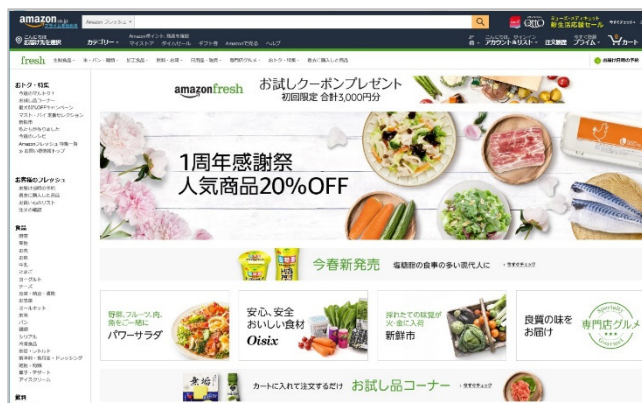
amazon.co.jp

Amazon フレッシュ

カテゴリー

マイストア

タイムセール

ギフト券

Amazonで売る

ヘルプ

アカウント＆リスト

注文履歴

プライム

カート

fresh

amazonfresh

お試しクーポンプレゼント

初回限定 合計3,000円分

1周年感謝祭

人気商品20%OFF

今春新発売

野菜、フルーツ、肉、魚を一皿に

パワーサラダ

安心、安全 おいしい食材

Oisix

採れたての味覚が火・金に入荷

新鮮市

良質の味をお届け

専門店グルメ

カートに入れて注文するだけ

お試し品コーナー

おトク・特集

食品

飲料